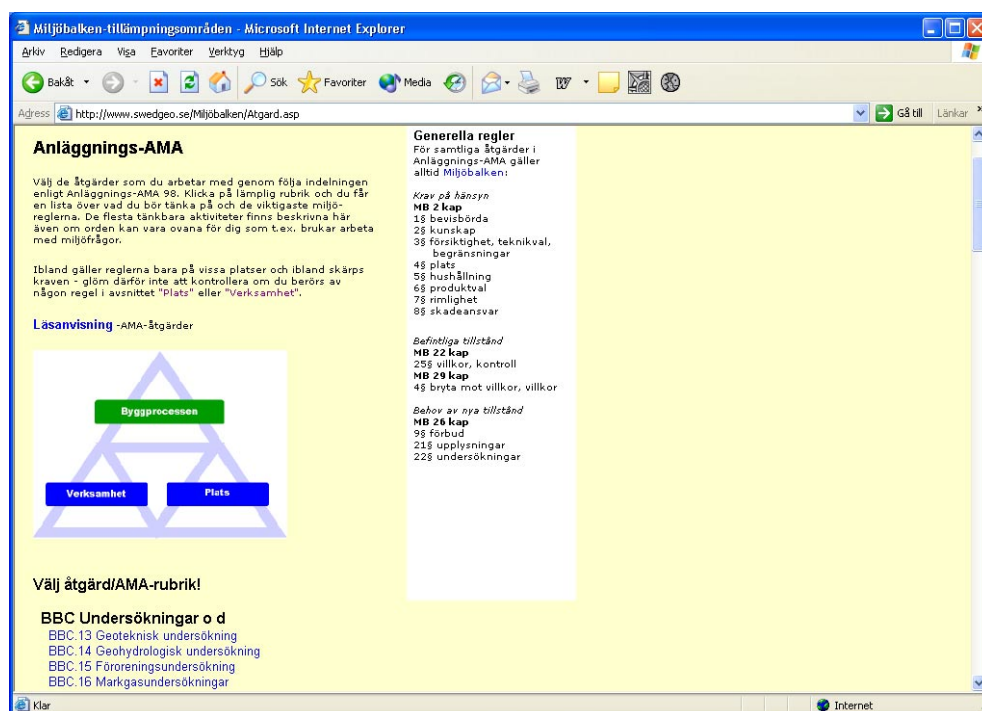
Miljöbalken-tillämpningsområden - Microsoft Internet Explorer

Arkiv Redigera Visa Favoriter Verktyg Hjälp

Bakåt Sök Favoriter Media

Adress http://www.swedgeo.se/Miljöbalken/Atgard.asp

Gå till Länkar

Anläggnings-AMA

Välj de åtgärder som du arbetar med genom följa indelningen enligt Anläggnings-AMA 98. Klicka på lämplig rubrik och du får en lista över vad du bör tänka på och de viktigaste miljöreglerna. De flesta tänkbara aktiviteter finns beskrivna här även om orden kan vara ovana för dig som t.ex. brukar arbeta med miljöfrågor.

Ibland gäller reglerna bara på vissa platser och ibland skärps kraven - glöm därför inte att kontrollera om du berörs av någon regel i avsnittet "Plats" eller "Verksamhet".

Läsanvisning -AMA-åtgärder

Byggprocessen

Verksamhet

Plats

Välj åtgärd/AMA-rubrik!

BBC Undersökningar o d
BBC.13 Geoteknisk undersökning
BBC.14 Geohydrologisk undersökning
BBC.15 Föroreningsundersökning
BBC.16 Markgasundersökningar

Generella regler
För samtliga åtgärder i Anläggnings-AMA gäller alltid Miljöbalken:

Krav på hänsyn
MB 2 kap
1§ bevisbörda
2§ kunskap
3§ försiktighet, teknikval, begränsningar
4§ plats
5§ hushållning
6§ produktval
7§ rimlighet
8§ skadeansvar

Befintliga tillstånd
MB 22 kap
25§ villkor, kontroll
MB 29 kap
4§ bryta mot villkor, villkor

Behov av nya tillstånd
MB 26 kap
9§ förbud
21§ upplysningar
22§ undersökningar

Klar

Internet